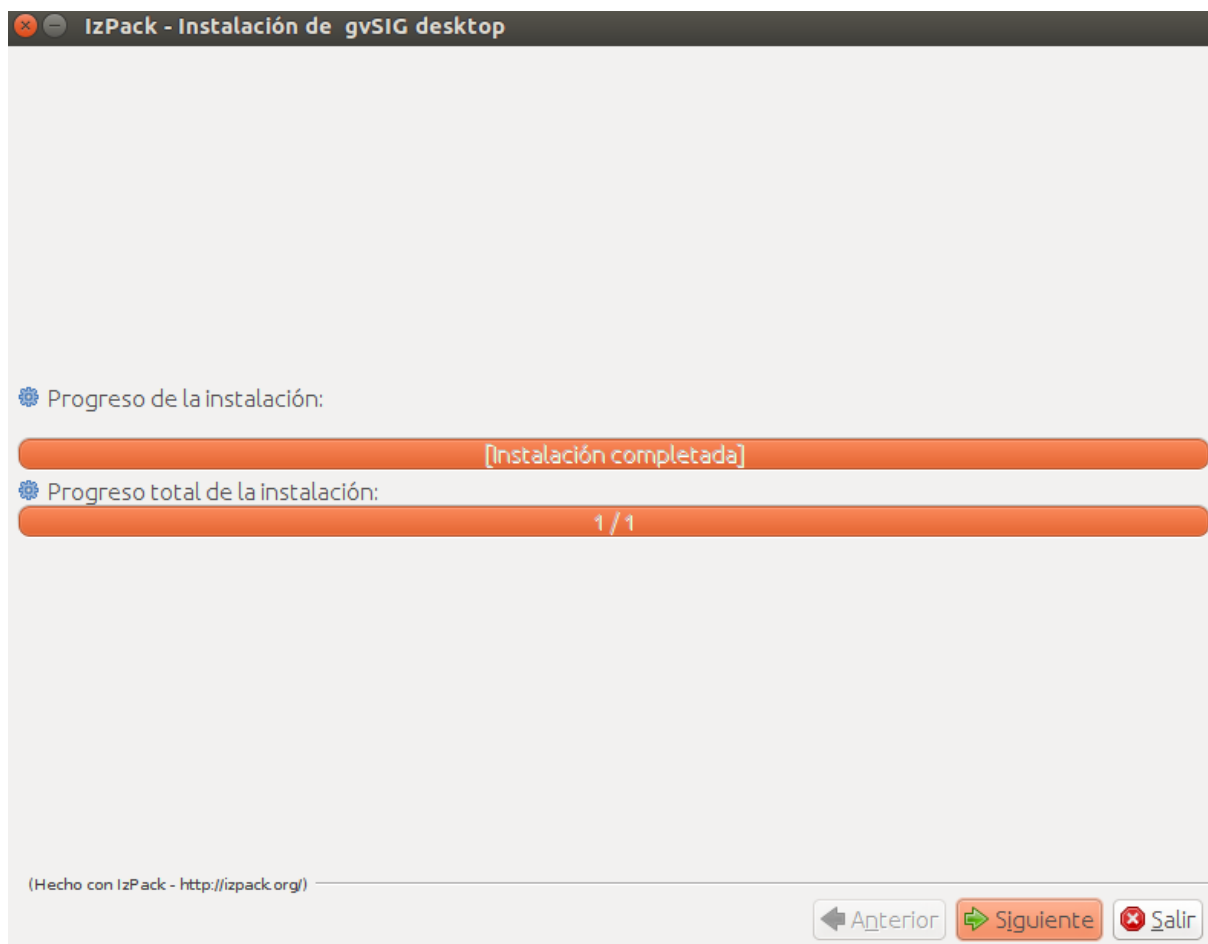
IzPack - Instalación de gvSIG desktop

Progreso de la instalación:

[Instalación completada]

Progreso total de la instalación:

1 / 1

(Hecho con IzPack - http://izpack.org/)

Anterior

Siguiente

Salir